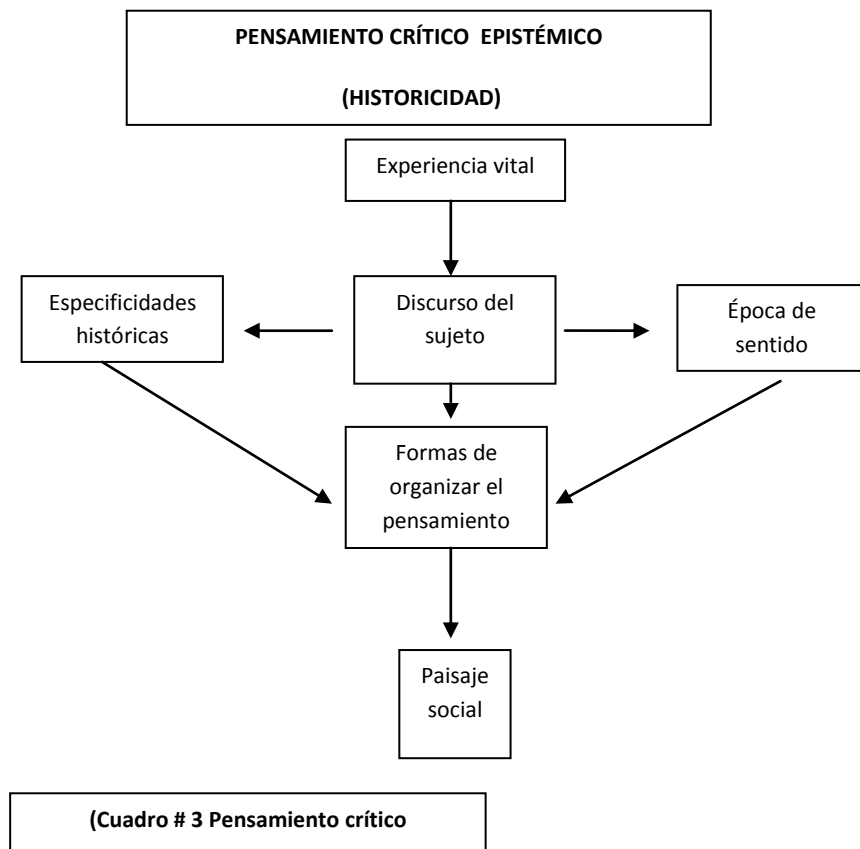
PENSAMIENTO CRÍTICO EPISTÉMICO

(HISTORICIDAD)

Experiencia vital

Especificidades históricas

Discurso del sujeto

Época de sentido

Formas de organizar el pensamiento

Paisaje social

(Cuadro # 3 Pensamiento crítico